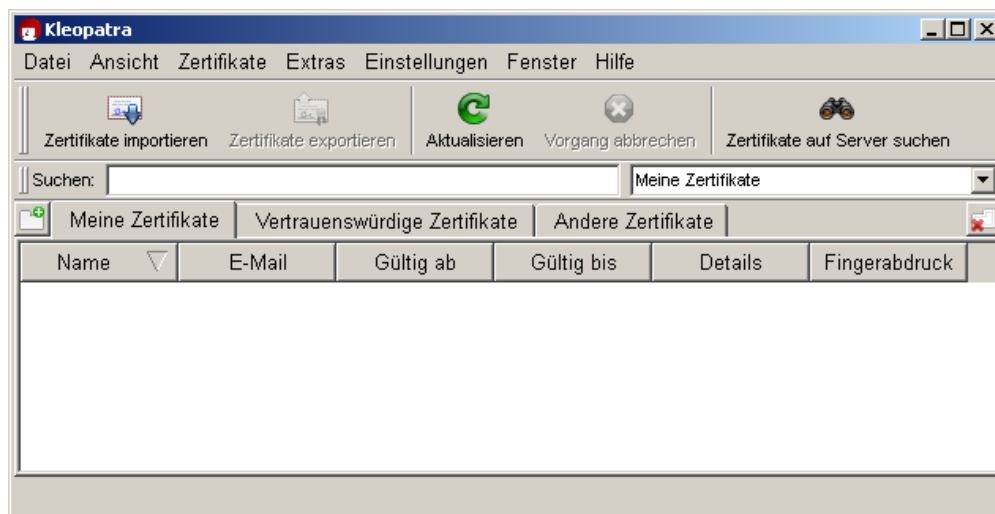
Kleopatra

Datei Ansicht Zertifikate Extras Einstellungen Fenster Hilfe

Zertifikate importieren Zertifikate exportieren Aktualisieren Vorgang abbrechen Zertifikate auf Server suchen

Suchen: Meine Zertifikate

Meine Zertifikate Vertrauenswürdige Zertifikate Andere Zertifikate

| Name | E-Mail | Gültig ab | Gültig bis | Details | Fingerabdruck |
|---|---|---|---|---|---|